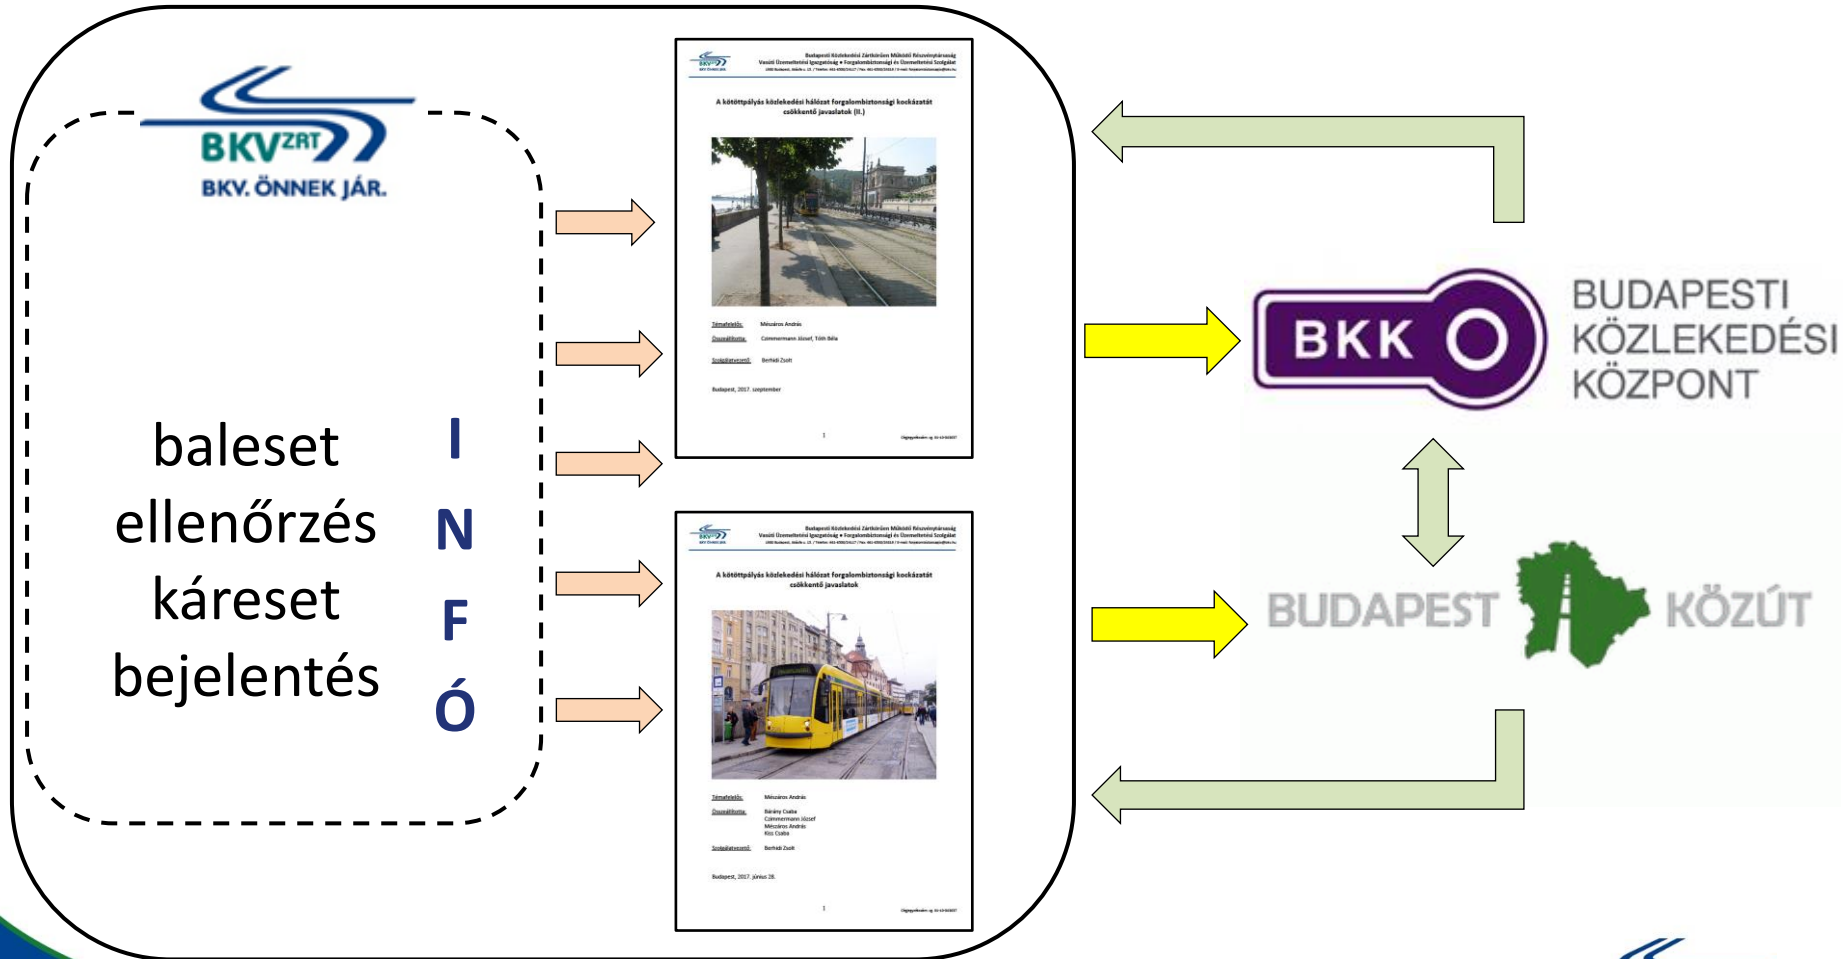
BKV ZRT
BKV. ÖNNEK JÁR.

baleset
ellenőrzés
káreset
bejelentés

I
N
F
Ó

Budapesti Közlekedési Zártkörűen Működő Részvénytársaság
Vasúti Üzemeltetési Igazgatóság • Forgalombiztonsági és Üzemeltetési Szolgálat
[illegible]

A kötöttpályás közlekedési hálózat forgalombiztonsági kockázatát csökkentő javaslatok (II.)

Témafelelős: Mészáros András
Összeállította: Czimmermann József, Tóth Béla
Szolgálatvezető: Berhidi Zsolt

Budapest, 2017. szeptember

1

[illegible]

Budapesti Közlekedési Zártkörűen Működő Részvénytársaság
Vasúti Üzemeltetési Igazgatóság • Forgalombiztonsági és Üzemeltetési Szolgálat
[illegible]

A kötöttpályás közlekedési hálózat forgalombiztonsági kockázatát csökkentő javaslatok

Témafelelős: Mészáros András
Összeállította: Bárány Csaba
Czimmermann József
Mészáros András
Kiss Csaba
Szolgálatvezető: Berhidi Zsolt

Budapest, 2017. június 28.

1

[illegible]

BKK
BUDAPESTI
KÖZLEKEDÉSI
KÖZPONT

BUDAPEST KÖZÚT